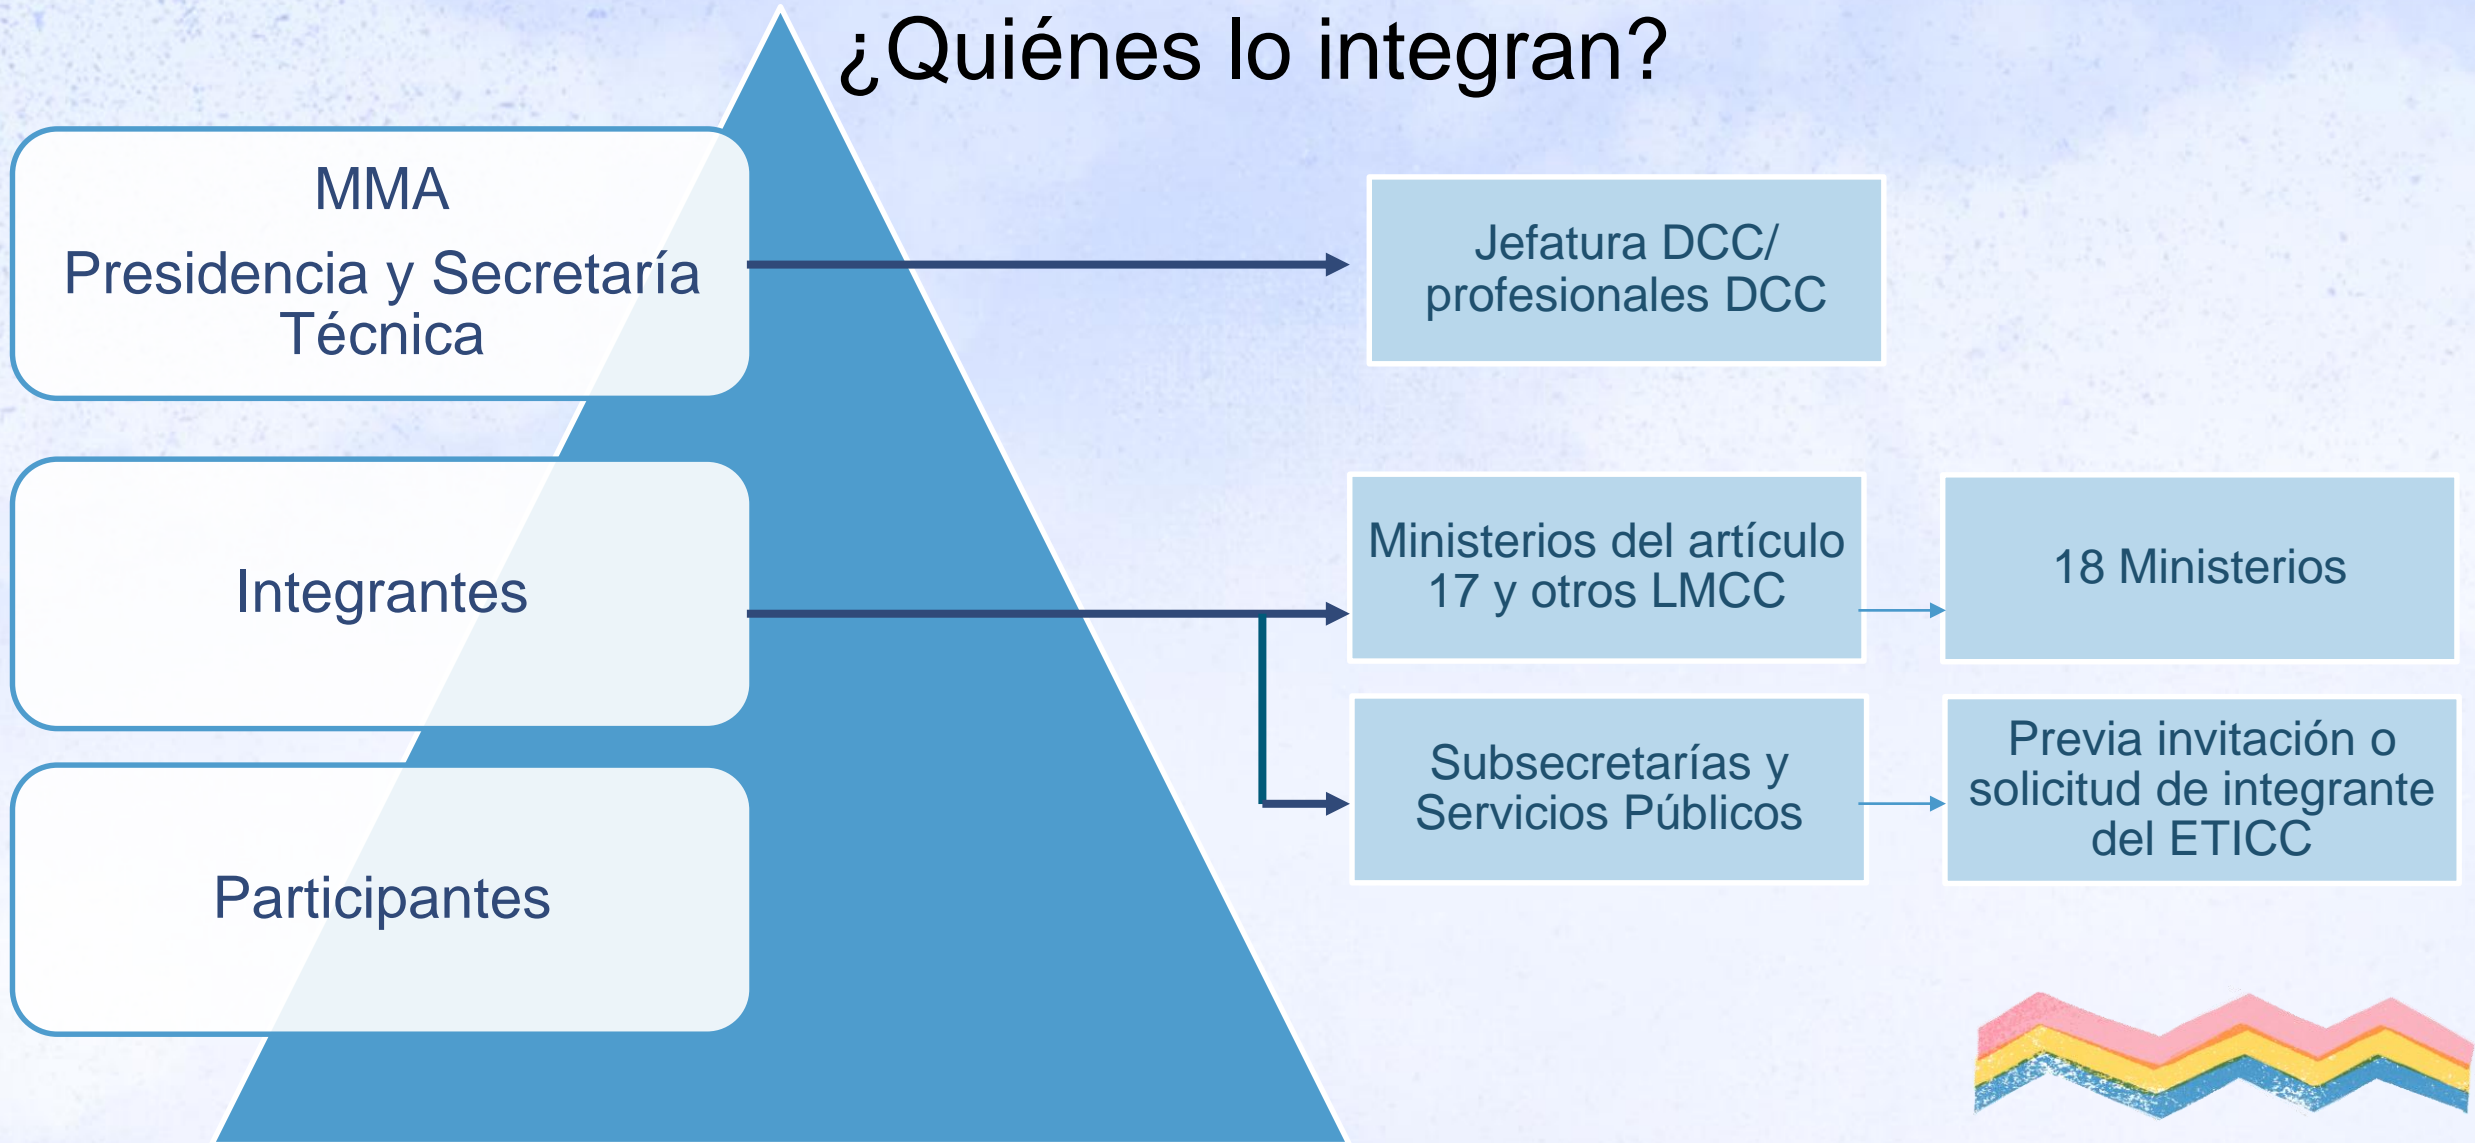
¿Quiénes lo integran?

MMA
Presidencia y Secretaría Técnica

Jefatura DCC/ profesionales DCC

Integrantes

Ministerios del artículo 17 y otros LMCC

18 Ministerios

Subsecretarías y Servicios Públicos

Previa invitación o solicitud de integrante del ETICC

Participantes